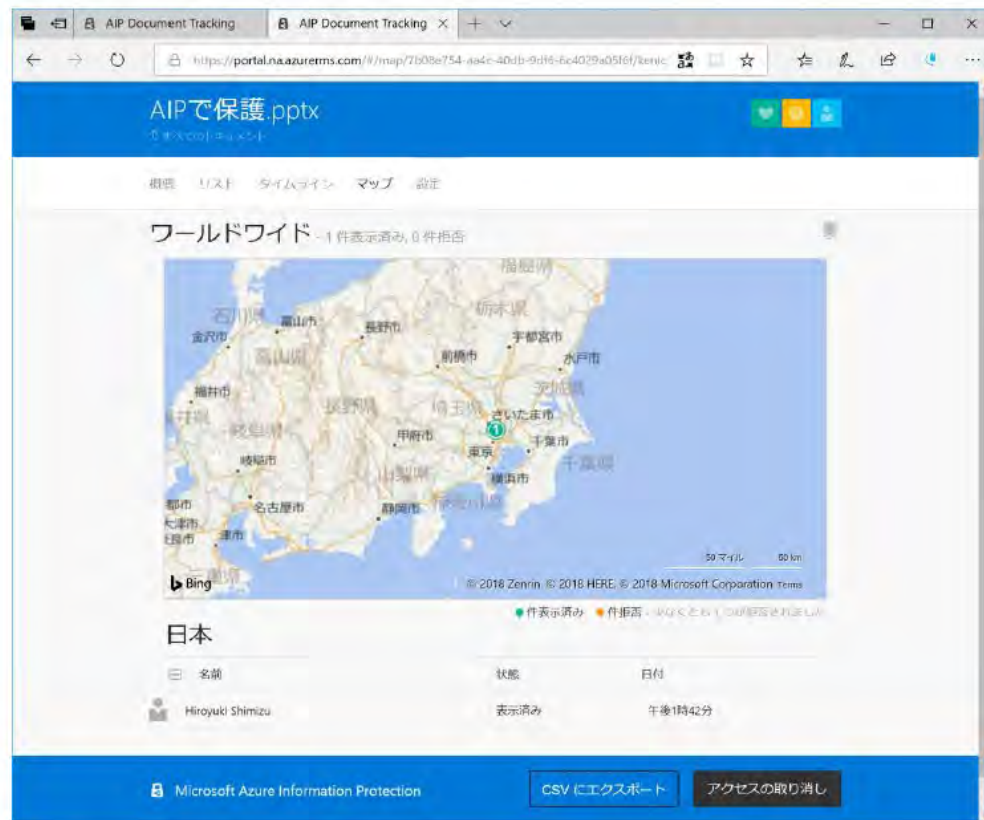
AIP Document Tracking
AIP Document Tracking
https://portal.na.azurerms.com/#/map/7b08e754-aa4c-40db-9df6-6c4029a05f6f/kenic

AIPで保護.pptx
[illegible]

概要 リスト タイムライン マップ 設定

ワールドワイド - 1 件表示済み, 0 件拒否

福島県
石川県
富山市
長野市
栃木県
宇都宮市
金沢市
前橋市
水戸市
富山県
茨城県
福井市
さいたま市
長野県
埼玉県
岐阜県
甲府市
千葉市
東京
岐阜市
山梨県
千葉県
横浜市
都市
名古屋市
静岡市
神奈川県
津市
50 マイル
50 km
Bing
© 2018 Zenrin © 2018 HERE © 2018 Microsoft Corporation Terms

件表示済み 件拒否 - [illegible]

日本

名前 状態 日付
Hiroyuki Shimizu 表示済み 午後1時42分

Microsoft Azure Information Protection
CSV にエクスポート
アクセスの取り消し